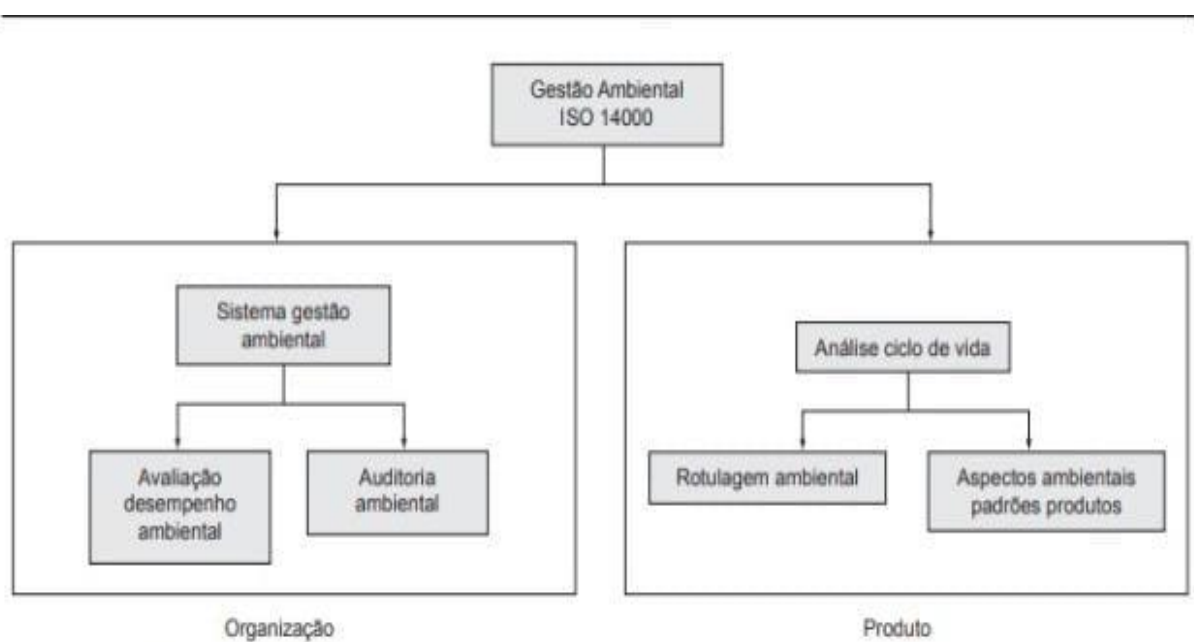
Gestão Ambiental
ISO 14000

Sistema gestão ambiental

Avaliação desempenho ambiental

Auditoria ambiental

Organização

Análise ciclo de vida

Rotulagem ambiental

Aspectos ambientais padrões produtos

Produto